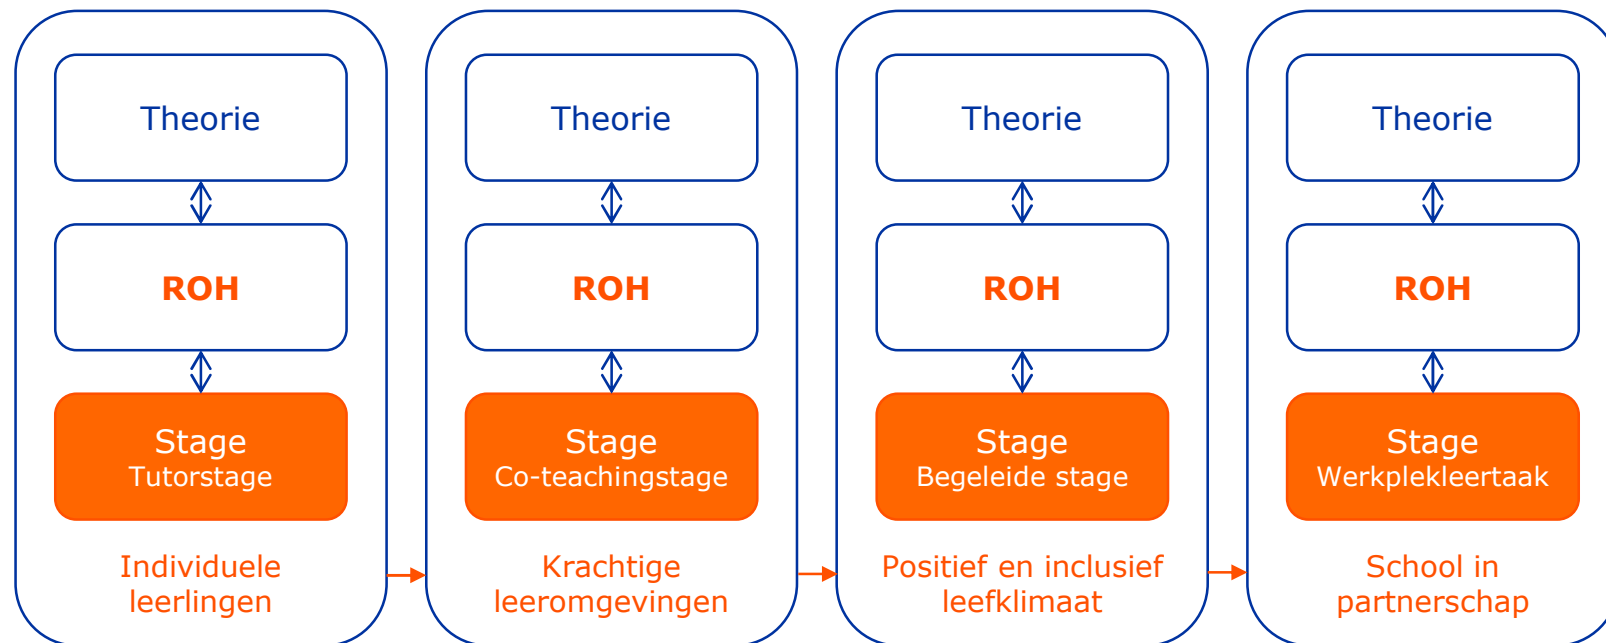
Theorie

ROH

Stage
Tutorstage

Individuele leerlingen

Theorie

ROH

Stage
Co-teachingstage

Krachtige leeromgevingen

Theorie

ROH

Stage
Begeleide stage

Positief en inclusief leefklimaat

Theorie

ROH

Stage
Werkplekleertaak

School in partnerschap